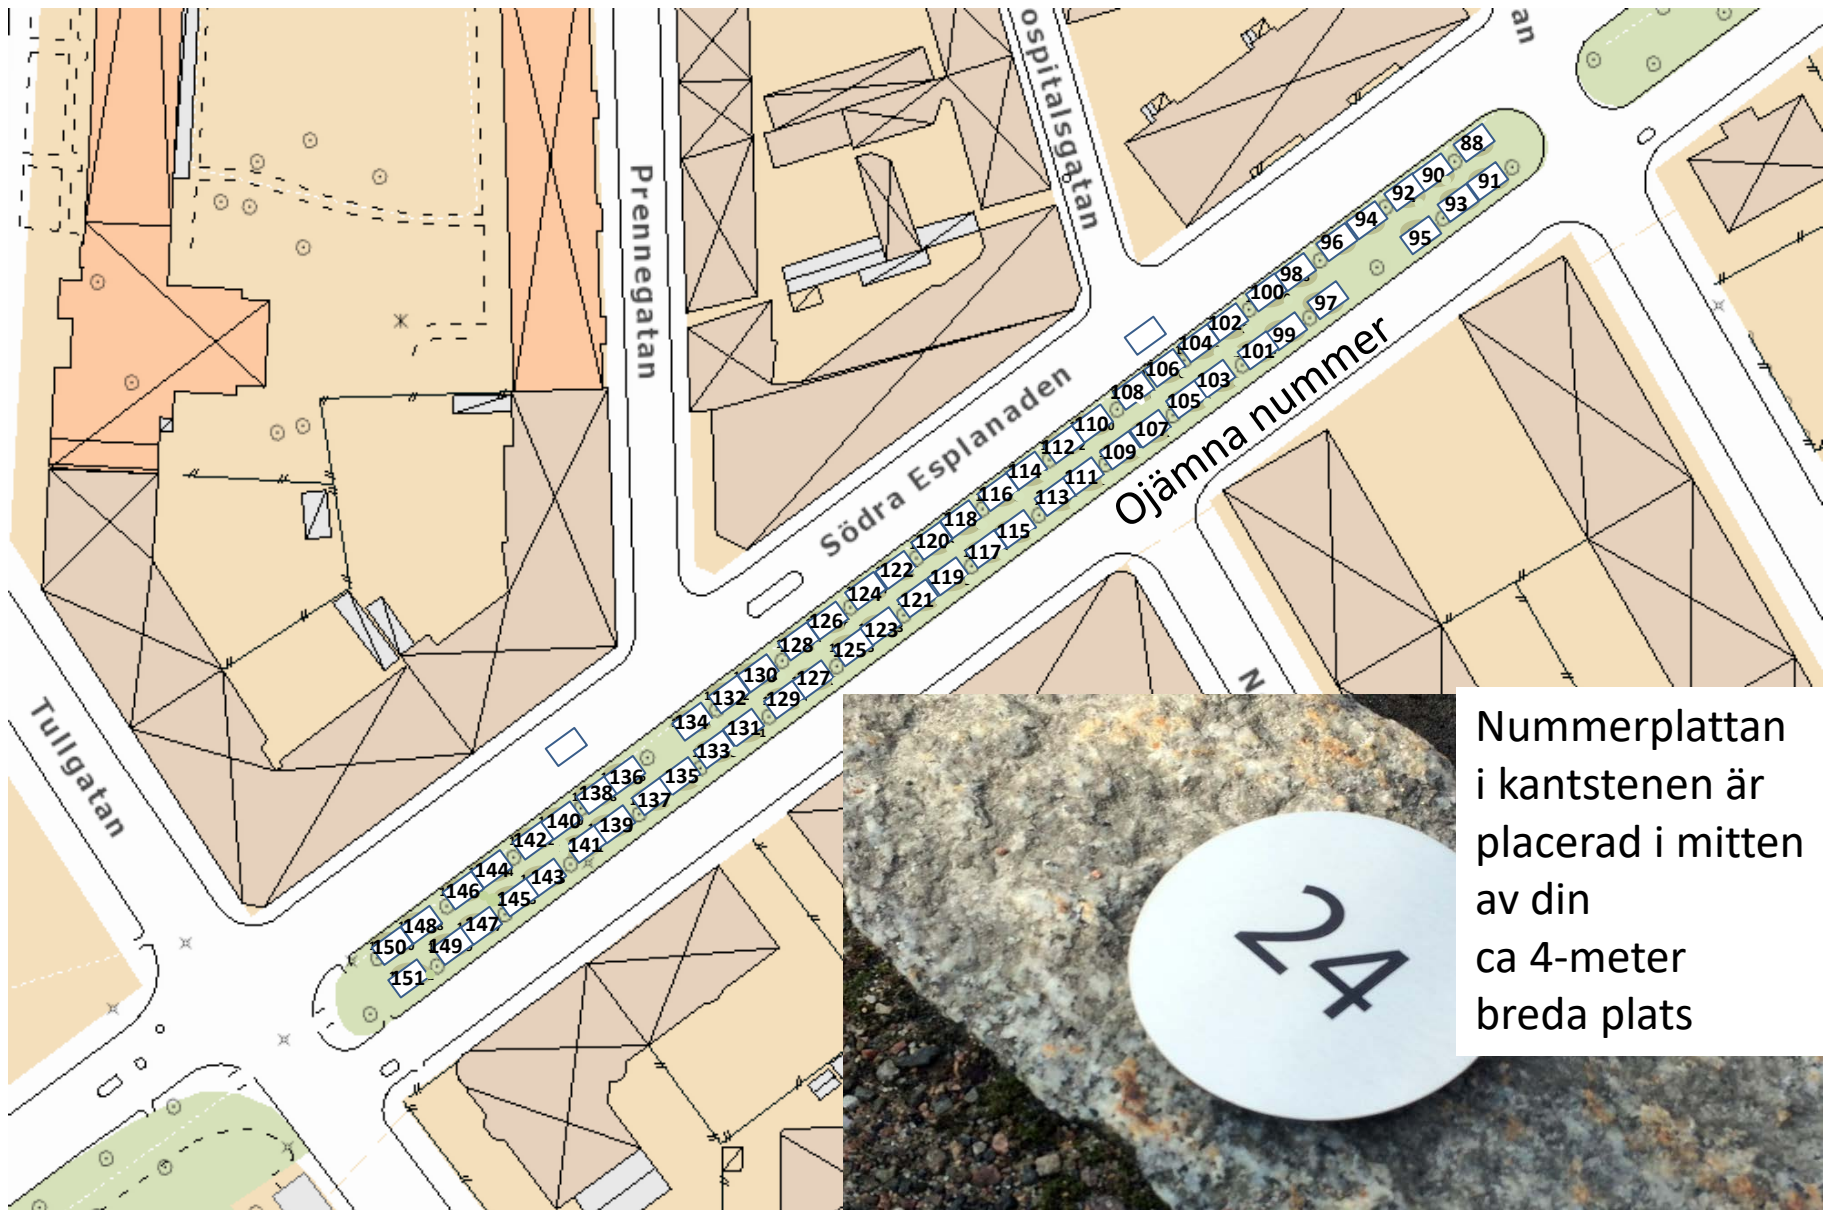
Prennegatan

ospitalsgatan

an

Södra Esplanaden

Ojämna nummer

Tullgatan

N

88
90
91
92
93
94
95
96
97
98
99
100
101
102
103
104
105
106
107
108
109
110
111
112
113
114
115
116
117
118
119
120
121
122
123
124
125
126
127
128
129
130
131
132
133
134
135
136
137
138
139
140
141
142
143
144
145
146
147
148
149
150
151

24

Nummerplattan i kantstenen är placerad i mitten av din ca 4-meter breda plats